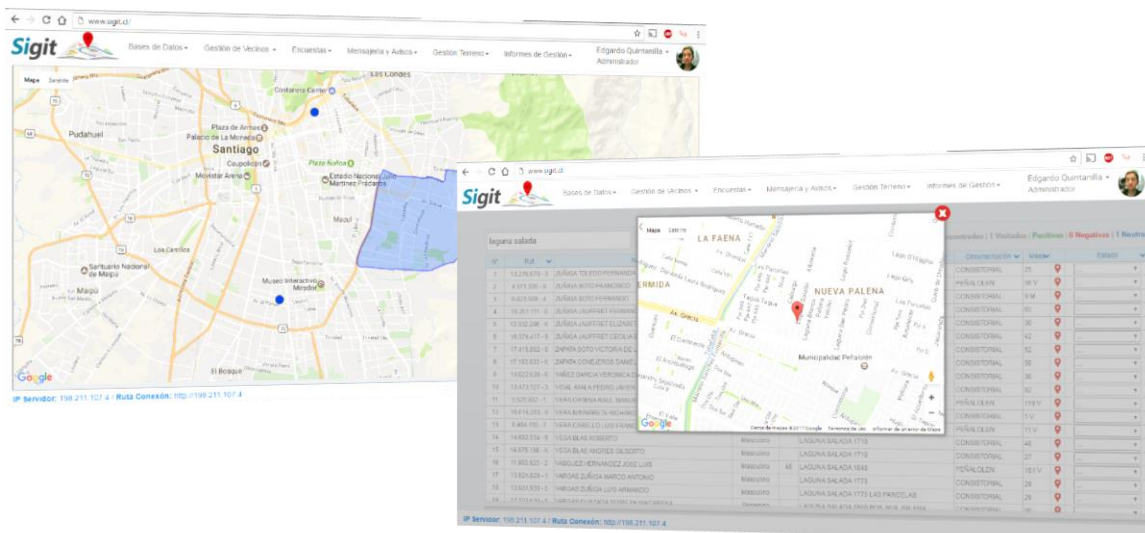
www.sigit.cl/

Sigit

Bases de Datos ▾ Gestión de Vecinos ▾ Encuestas ▾ Mensajería y Avisos ▾ Gestión Terreno ▾ Informes de Gestión ▾ Edgardo Quintanilla ▾ Administrador

Mapa Satélite

Las Condes
Costanera Center
Pudahuel
Plaza de Armas
Palacio de La Moneda
Santiago
Coupolicán
Movistar Arena
Plaza Ñuñoa
Estadio Nacional Julio Martínez Prádanos
Macul
Los Cerrillos
Santuario Nacional de Maipú
Maipú
Museo Interactivo Mirador
El Bosque
Google

IP Servidor: 198.211.107.4 / Ruta Conexión: http://198.211.107.4

www.sigit.cl

Sigit

Bases de Datos ▾ Gestión de Vecinos ▾ Encuestas ▾ Mensajería y Avisos ▾ Gestión Terreno ▾ Informes de Gestión ▾ Edgardo Quintanilla ▾ Administrador

laguna salada

Mapa Satélite

LA FAENA
ERMIDA
NUEVA PALENA
Av. Grecia
Municipalidad Peñalolén
Google
Datos de mapas ©2017 Google Términos de uso Informar un error de Mapa

encontrados | 1 Visitados | Positivos | 0 Negativos | 1 Neutros

| N° | Rut | | | | | Circunscripción | Ubicar | Estado |
|---|---|---|---|---|---|---|---|---|
| 1 | 13.276.670 - 5 | ZÚÑIGA TOLEDO FERNANDA | | | | CONSISTORIAL | 25 | |
| 2 | 4.571.335 - 6 | ZÚÑIGA SOTO FRANCISCO | | | | PEÑALOLEN | 56 Y | |
| 3 | 6.621.508 - 4 | ZÚÑIGA SOTO FERNANDO | | | | CONSISTORIAL | 9 M | |
| 4 | 16.251.111 - 5 | ZÚÑIGA JAUFFRET FERNANDA | | | | CONSISTORIAL | 61 | |
| 5 | 13.502.296 - 4 | ZÚÑIGA JAUFFRET ELIZABETH | | | | CONSISTORIAL | 36 | |
| 6 | 16.376.417 - 6 | ZÚÑIGA JAUFFRET CECILIA | | | | CONSISTORIAL | 42 | |
| 7 | 17.413.802 - 9 | ZAPATA SOTO VICTORIA DE L | | | | CONSISTORIAL | 52 | |
| 8 | 17.183.633 - 5 | ZAPATA CONEJEROS DANIEL | | | | CONSISTORIAL | 58 | |
| 9 | 10.622.638 - 5 | YÁÑEZ GARCIA VERONICA D | | | | CONSISTORIAL | 36 | |
| 10 | 13.473.127 - 3 | VIDAL ARAYA PEDRO JAVIER | | | | CONSISTORIAL | 62 | |
| 11 | 5.520.602 - 1 | VERA MORENA RAUL MANUEL | | | | PEÑALOLEN | 116 V | |
| 12 | 16.614.203 - 5 | VERA MIRANDA SERGIO | | | | CONSISTORIAL | 5 V | |
| 13 | 5.464.705 - 7 | VERA CARRILLO LUIS FRANC | | | | PEÑALOLEN | 11 V | |
| 14 | 14.882.334 - 8 | VEGA BLAS ROBERTO | Masculino | | LAGUNA SALADA 1710 | CONSISTORIAL | 48 | |
| 15 | 14.575.138 - 5 | VEGA BLAS ANDRES GILBERTO | Masculino | | LAGUNA SALADA 1710 | CONSISTORIAL | 27 | |
| 16 | 11.863.825 - 2 | VASQUEZ HERNANDEZ JOSE LUIS | Masculino | 45 | LAGUNA SALADA 1845 | PEÑALOLEN | 151 V | |
| 17 | 13.624.824 - 1 | VARGAS ZÚÑIGA MARCO ANTONIO | Masculino | | LAGUNA SALADA 1773 | CONSISTORIAL | 28 | |
| 18 | 13.903.909 - 1 | VARGAS ZÚÑIGA LUIS ARMANDO | Masculino | | LAGUNA SALADA 1773 LAS PARCELAS | CONSISTORIAL | 29 | |

IP Servidor: 198.211.107.4 / Ruta Conexión: http://198.211.107.4